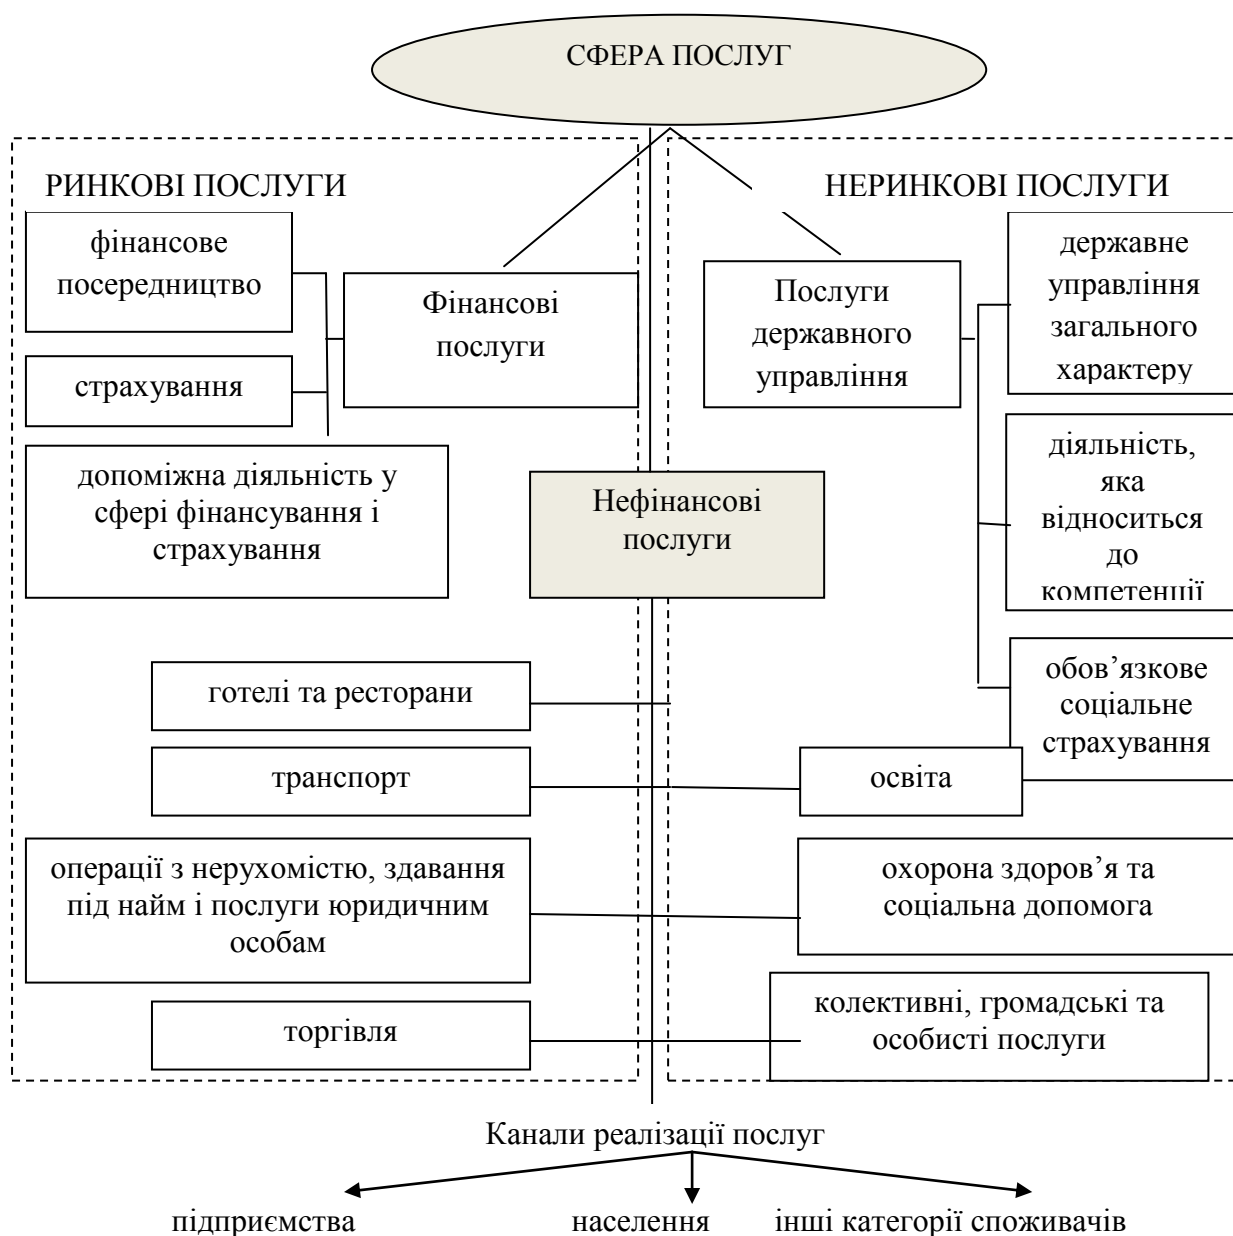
СФЕРА ПОСЛУГ

РИНКОВІ ПОСЛУГИ

фінансове посередництво

страхування

допоміжна діяльність у сфері фінансування і страхування

Фінансові послуги

Нефінансові послуги

готелі та ресторани

транспорт

операції з нерухомістю, здавання під найм і послуги юридичним особам

торгівля

НЕРИНКОВІ ПОСЛУГИ

Послуги державного управління

державне управління загального характеру

діяльність, яка відноситься до компетенції

обов'язкове соціальне страхування

освіта

охорона здоров'я та соціальна допомога

колективні, громадські та особисті послуги

Канали реалізації послуг

підприємства

населення

інші категорії споживачів